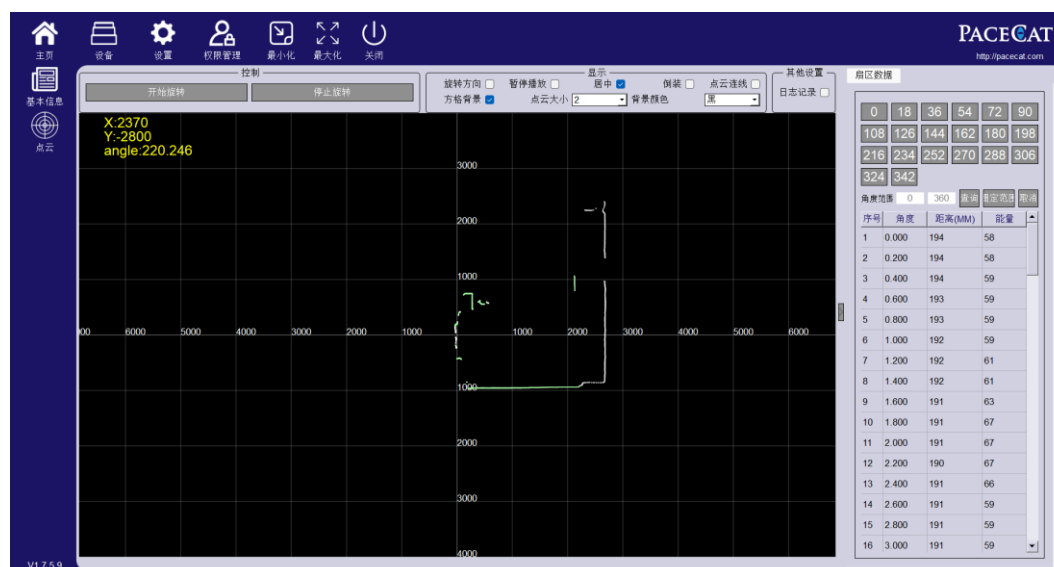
主页 设备 设置 权限管理 最小化 最大化 关闭

PACECAT
http://pacecat.com

基本信息
点云

控制
开始旋转 停止旋转

显示
旋转方向 暂停播放 居中 倒装 点云连线
方格背景 点云大小 2 背景颜色 黑

其他设置
日志记录

扇区数据

X:2370
Y:-2800
angle:220.246

3000
2000
1000
000 6000 5000 4000 3000 2000 1000 1000 2000 3000 4000 5000 6000
1000
2000
3000
4000

0 18 36 54 72 90
108 126 144 162 180 198
216 234 252 270 288 306
324 342

角度范围 0 360 重调 确定范围 取消

| 序号 | 角度 | 距离(MM) | 能量 |
|---|---|---|---|
| 1 | 0.000 | 194 | 58 |
| 2 | 0.200 | 194 | 58 |
| 3 | 0.400 | 194 | 59 |
| 4 | 0.600 | 193 | 59 |
| 5 | 0.800 | 193 | 59 |
| 6 | 1.000 | 192 | 59 |
| 7 | 1.200 | 192 | 61 |
| 8 | 1.400 | 192 | 61 |
| 9 | 1.600 | 191 | 63 |
| 10 | 1.800 | 191 | 67 |
| 11 | 2.000 | 191 | 67 |
| 12 | 2.200 | 190 | 67 |
| 13 | 2.400 | 191 | 66 |
| 14 | 2.600 | 191 | 59 |
| 15 | 2.800 | 191 | 59 |
| 16 | 3.000 | 191 | 59 |

V1.7.5.9